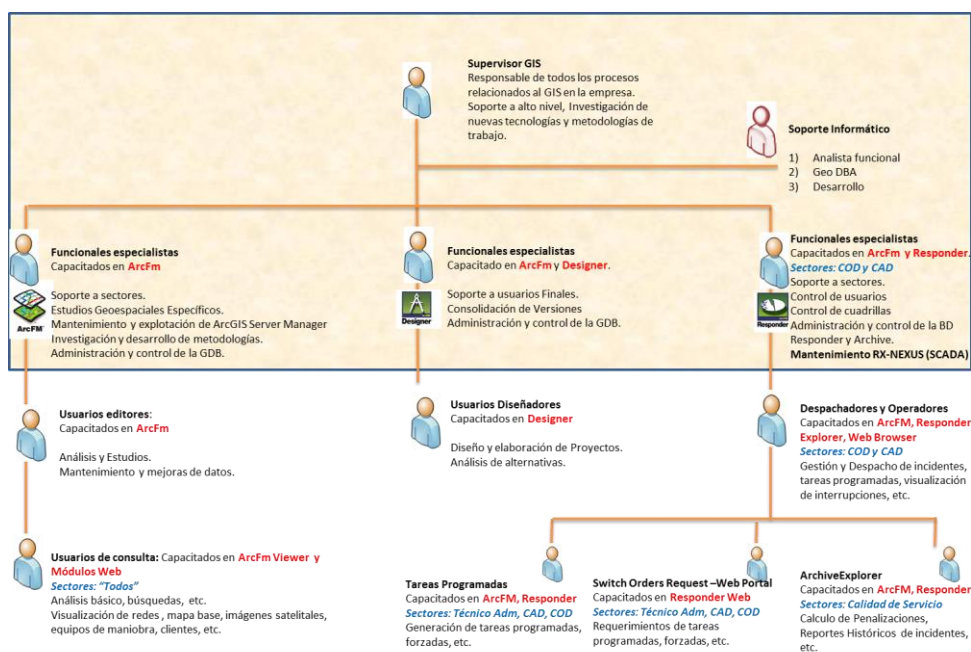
Supervisor GIS
Responsable de todos los procesos relacionados al GIS en la empresa.
Soporte a alto nivel, Investigación de nuevas tecnologías y metodologías de trabajo.

Soporte Informático
1) Analista funcional
2) Geo DBA
3) Desarrollo

Funcionales especialistas
Capacitados en ArcFm
Soporte a sectores.
Estudios Geoespaciales Específicos.
Mantenimiento y explotación de ArcGIS Server Manager
Investigación y desarrollo de metodologías.
Administración y control de la GDB.

ArcFM

Funcionales especialistas
Capacitado en ArcFm y Designer.
Soporte a usuarios Finales.
Consolidación de Versiones
Administración y control de la GDB.

Designer

Funcionales especialistas
Capacitados en ArcFm y Responder.
Sectores: COD y CAD
Soporte a sectores.
Control de usuarios
Control de cuadrillas
Administración y control de la BD Responder y Archive.
Mantenimiento RX-NEXUS (SCADA)

Responder

Usuarios editores:
Capacitados en ArcFm
Análisis y Estudios.
Mantenimiento y mejoras de datos.

Usuarios Diseñadores
Capacitados en Designer
Diseño y elaboración de Proyectos.
Análisis de alternativas.

Despachadores y Operadores
Capacitados en ArcFM, Responder Explorer, Web Browser
Sectores: COD y CAD
Gestión y Despacho de incidentes, tareas programadas, visualización de interrupciones, etc.

Usuarios de consulta: Capacitados en ArcFm Viewer y Módulos Web
Sectores: "Todos"
Análisis básico, búsquedas, etc.
Visualización de redes , mapa base, imágenes satelitales, equipos de maniobra, clientes, etc.

Tareas Programadas
Capacitados en ArcFM, Responder
Sectores: Técnico Adm, CAD, COD
Generación de tareas programadas, forzadas, etc.

Switch Orders Request –Web Portal
Capacitados en Responder Web
Sectores: Técnico Adm, CAD, COD
Requerimientos de tareas programadas, forzadas, etc.

ArchiveExplorer
Capacitados en ArcFM, Responder
Sectores: Calidad de Servicio
Calculo de Penalizaciones, Reportes Históricos de incidentes, etc.